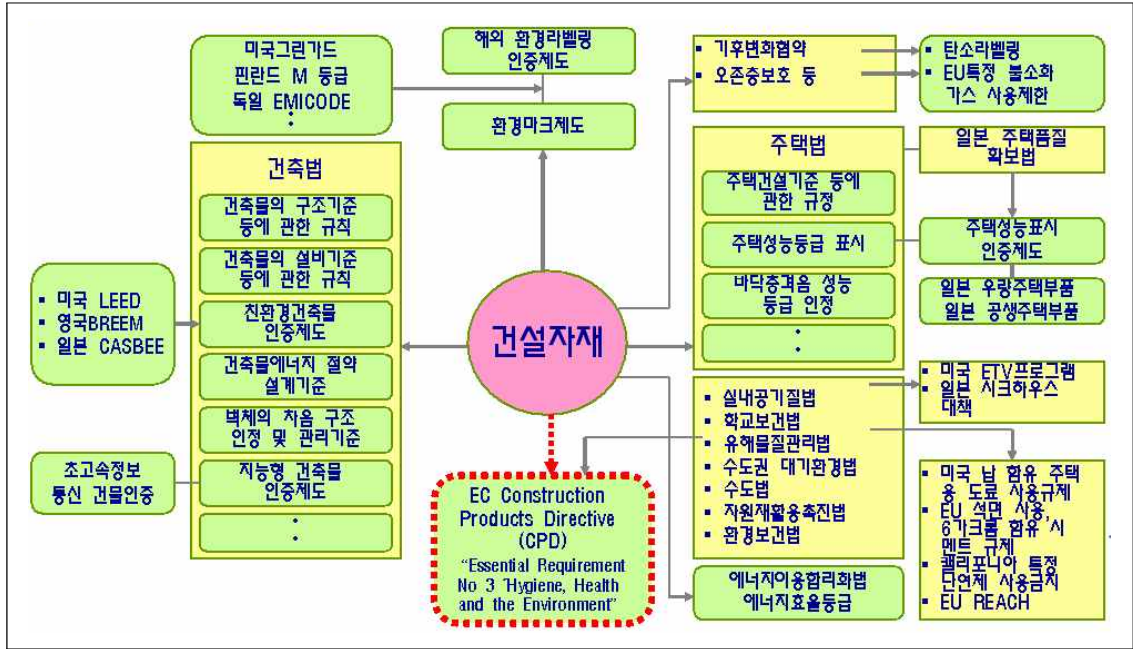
미국그린가드
핀란드 M 등급
독일 EMICODE
⋮

해외 환경라벨링 인증제도

환경마크제도

▪ 기후변화협약
▪ 오존층보호 등

▪ 탄소라벨링
▪ EU특정 불소화 가스 사용제한

건축법

건축물의 구조기준 등에 관한 규칙

건축물의 설비기준 등에 관한 규칙

친환경건축물 인증제도

건축물에너지 절약 설계기준

벽체의 차음 구조 인정 및 관리기준

지능형 건축물 인증제도

⋮

▪ 미국 LEED
▪ 영국BREEM
▪ 일본 CASBEE

초고속정보 통신 건물인증

건설자재

주택법

주택건설기준 등에 관한 규정

주택성능등급 표시

바닥충격음 성능 등급 인정

⋮

일본 주택품질 확보법

주택성능표시 인증제도

일본 우량주택부품
일본 공생주택부품

▪ 미국 ETV프로그램
▪ 일본 시크하우스 대책

▪ 실내공기질법
▪ 학교보건법
▪ 유해물질관리법
▪ 수도권 대기환경법
▪ 수도법
▪ 자원재활용촉진법
▪ 환경보건법

▪ 미국 납 함유 주택용 도료 사용규제
▪ EU 석면 사용, 6가크롬 함유 시멘트 규제
▪ 캘리포니아 특정 단연제 사용금지
▪ EU REACH

EC Construction Products Directive (CPD)
"Essential Requirement No 3 'Hygiene, Health and the Environment'"

에너지이용합리화법
에너지효율등급